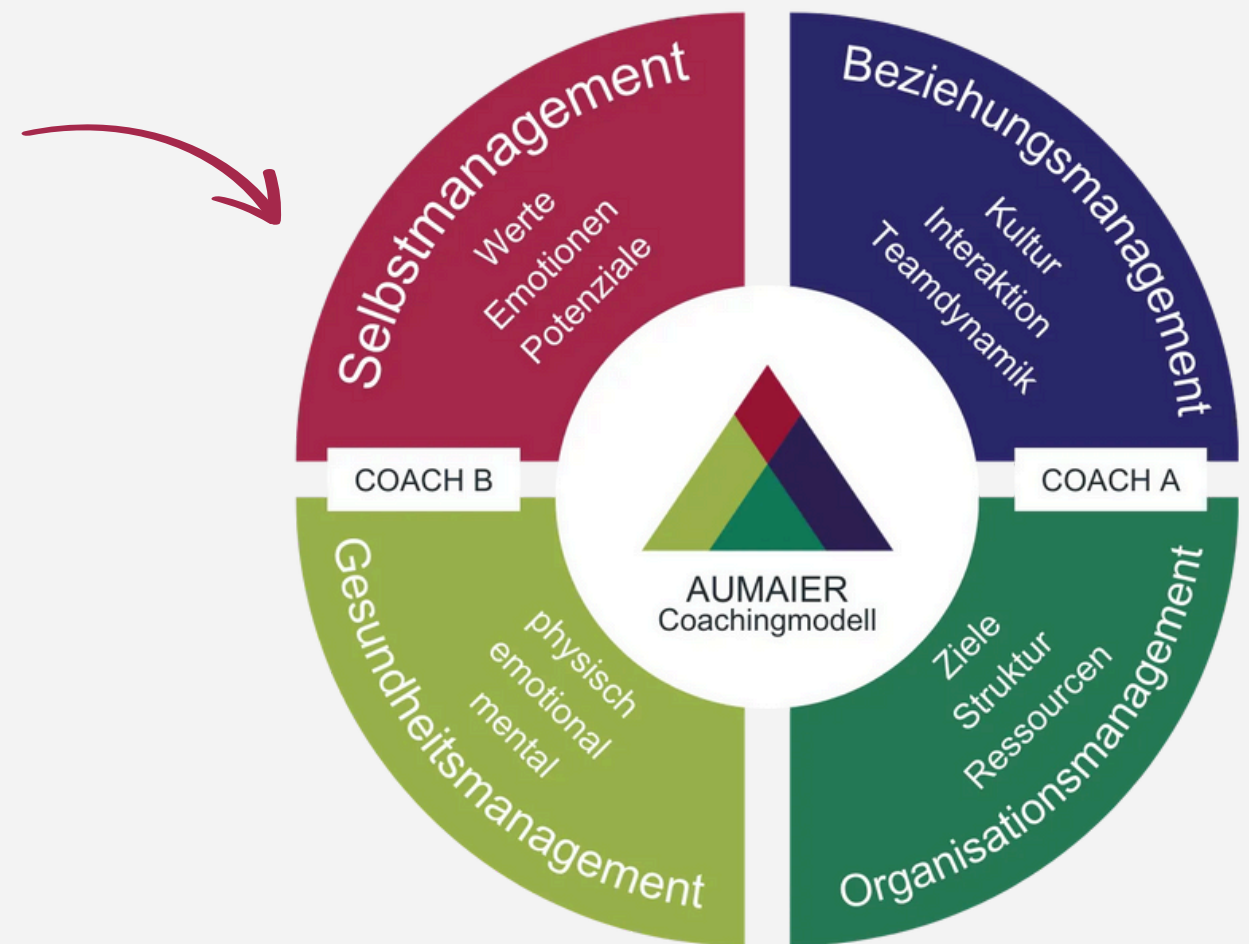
Selbstmanagement
Werte
Emotionen
Potenziale

Beziehungsmanagement
Kultur
Interaktion
Teamdynamik

COACH B

COACH A

AUMAIER
Coachingmodell

Gesundheitsmanagement
physisch
emotional
mental

Organisationsmanagement
Ziele
Struktur
Ressourcen